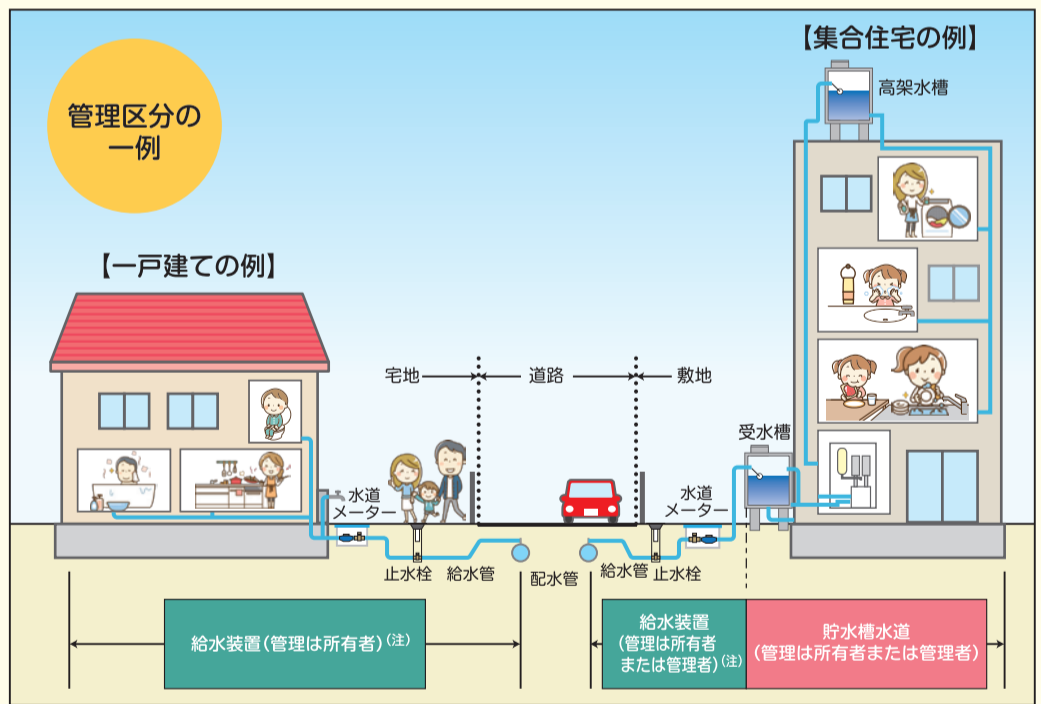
管理区分の一例

【集合住宅の例】

高架水槽

【一戸建ての例】

宅地

道路

敷地

受水槽

水道メーター

水道メーター

止水栓

給水管

配水管

給水管

止水栓

給水装置（管理は所有者）$^{(注)}$

給水装置（管理は所有者または管理者）$^{(注)}$

貯水槽水道（管理は所有者または管理者）